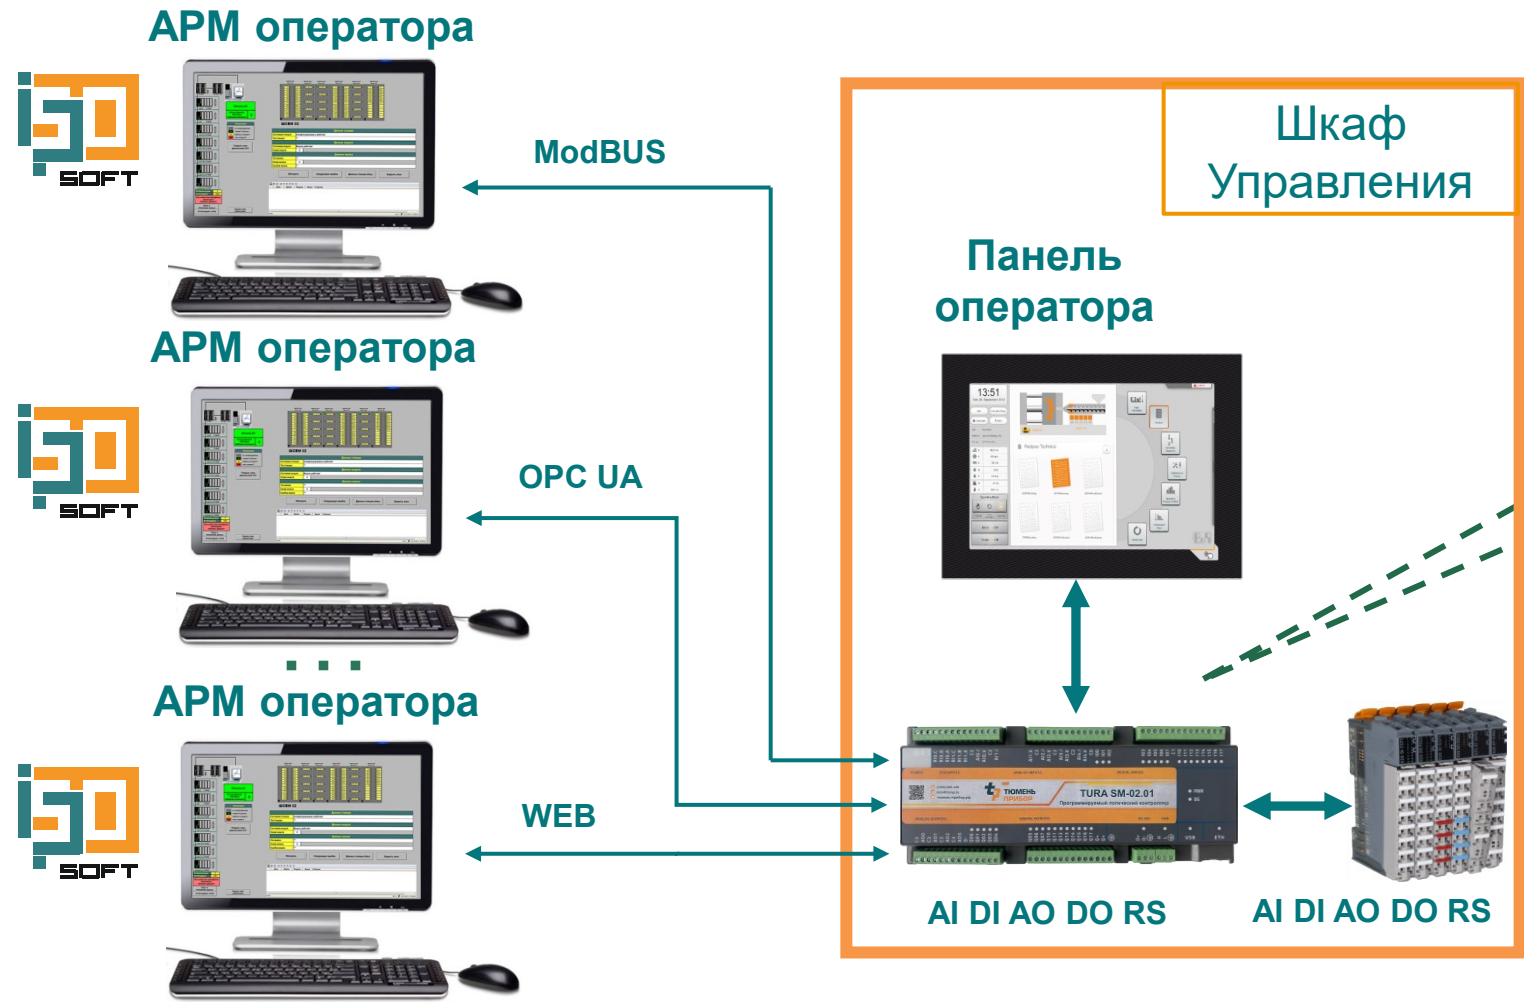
АРМ оператора

SOFT

ModBUS

Шкаф Управления

Панель оператора

АРМ оператора

SOFT

OPC UA

13:51

...

АРМ оператора

SOFT

WEB

ТЮМЕНЬ ПРИБОР

TURA SM-02.01

Программируемый логический контроллер

AI DI AO DO RS

AI DI AO DO RS